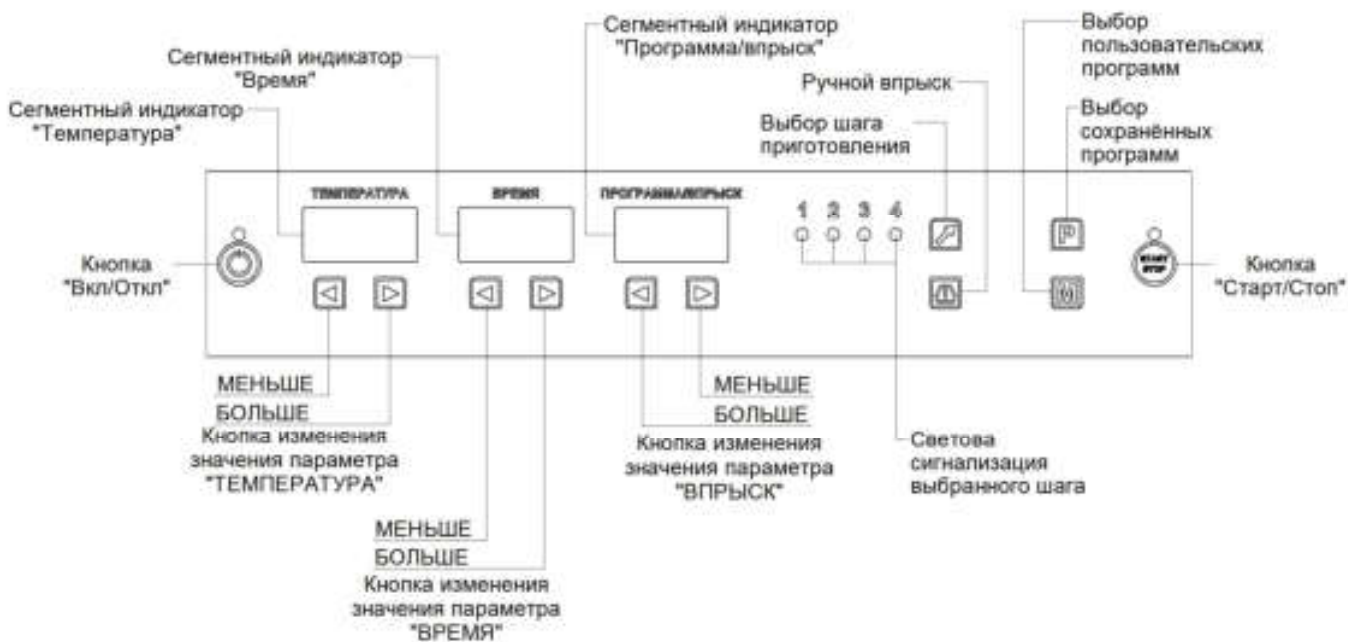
Сегментный индикатор "Программа/впрыск"

Выбор пользовательских программ

Сегментный индикатор "Время"

Ручной впрыск

Выбор сохранённых программ

Сегментный индикатор "Температура"

Выбор шага приготовления

ТЕМПЕРАТУРА

ВРЕМЯ

ПРОГРАММА/ВПРЫСК

1 2 3 4

P

Кнопка "Вкл/Откл"

START STOP

Кнопка "Старт/Стоп"

МЕНЬШЕ

БОЛЬШЕ

Кнопка изменения значения параметра "ТЕМПЕРАТУРА"

МЕНЬШЕ

БОЛЬШЕ

Кнопка изменения значения параметра "ВПРЫСК"

Светова сигнализация выбранного шага

МЕНЬШЕ

БОЛЬШЕ

Кнопка изменения значения параметра "ВРЕМЯ"